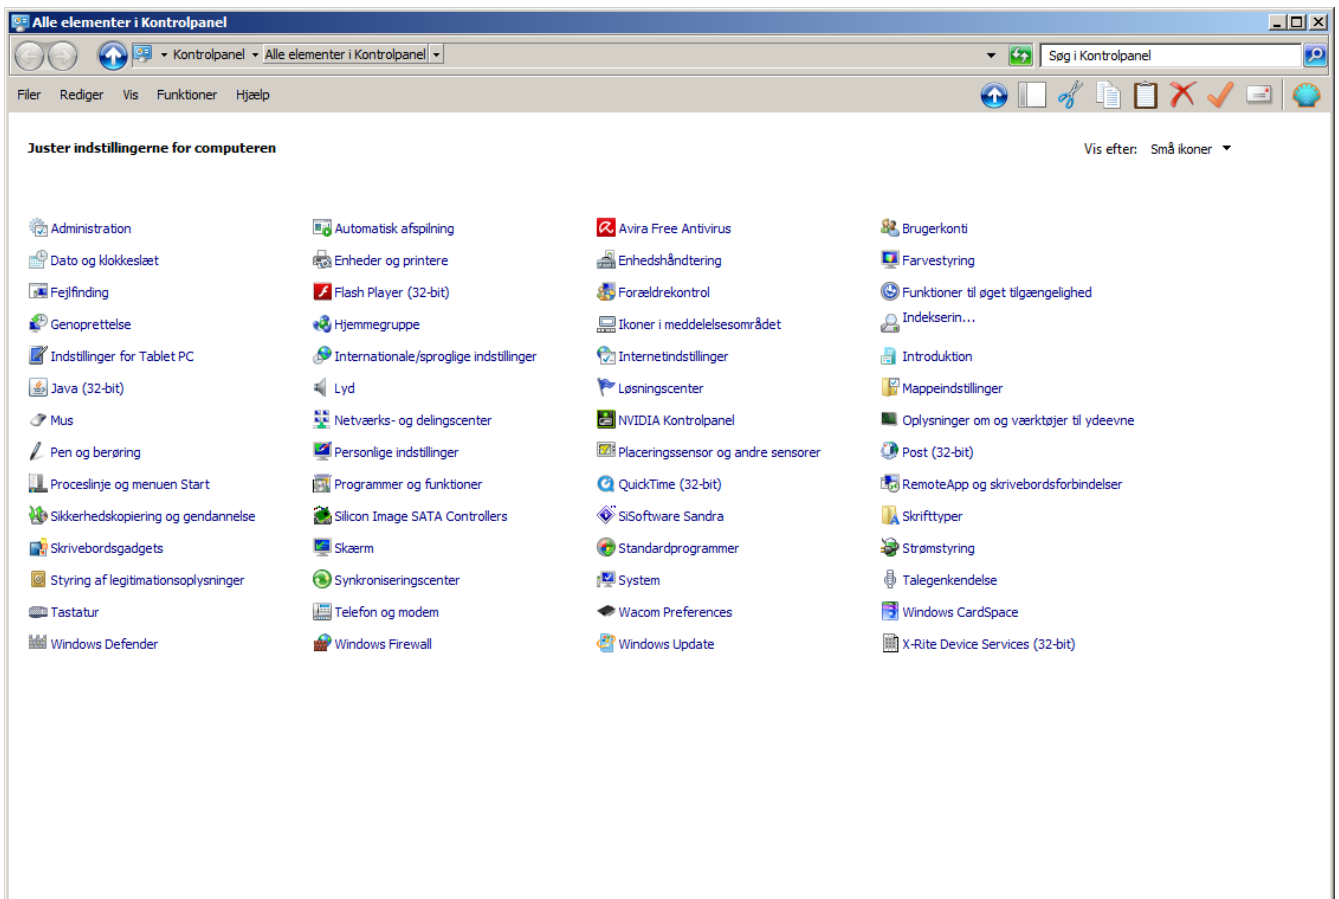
Alle elementer i Kontrolpanel

Kontrolpanel ▸ Alle elementer i Kontrolpanel

Søg i Kontrolpanel

Filer Rediger Vis Funktioner Hjælp

Juster indstillingerne for computeren

Vis efter: Små ikoner ▾

Administration
Dato og klokkeslæt
Fejlfinding
Genoprettelse
Indstillinger for Tablet PC
Java (32-bit)
Mus
Pen og berøring
Proceslinje og menuen Start
Sikkerhedskopiering og gendannelse
Skrivebordsgadgets
Styring af legitimationsoplysninger
Tastatur
Windows Defender

Automatisk afspilning
Enheder og printere
Flash Player (32-bit)
Hjemmegruppe
Internationale/sproglige indstillinger
Lyd
Netværks- og delingscenter
Personlige indstillinger
Programmer og funktioner
Silicon Image SATA Controllers
Skærm
Synkroniseringscenter
Telefon og modem
Windows Firewall

Avira Free Antivirus
Enhedshåndtering
Forældrekontrol
Ikoner i meddelelsesområdet
Internetindstillinger
Løsningscenter
NVIDIA Kontrolpanel
Placeringssensor og andre sensorer
QuickTime (32-bit)
SiSoftware Sandra
Standardprogrammer
System
Wacom Preferences
Windows Update

Brugerkonti
Farvestyring
Funktioner til øget tilgængelighed
Indekserin...
Introduktion
Mappeindstillinger
Oplysninger om og værktøjer til ydeevne
Post (32-bit)
RemoteApp og skrivebordsforbindelser
Skrifttyper
Strømstyring
Talegenkendelse
Windows CardSpace
X-Rite Device Services (32-bit)